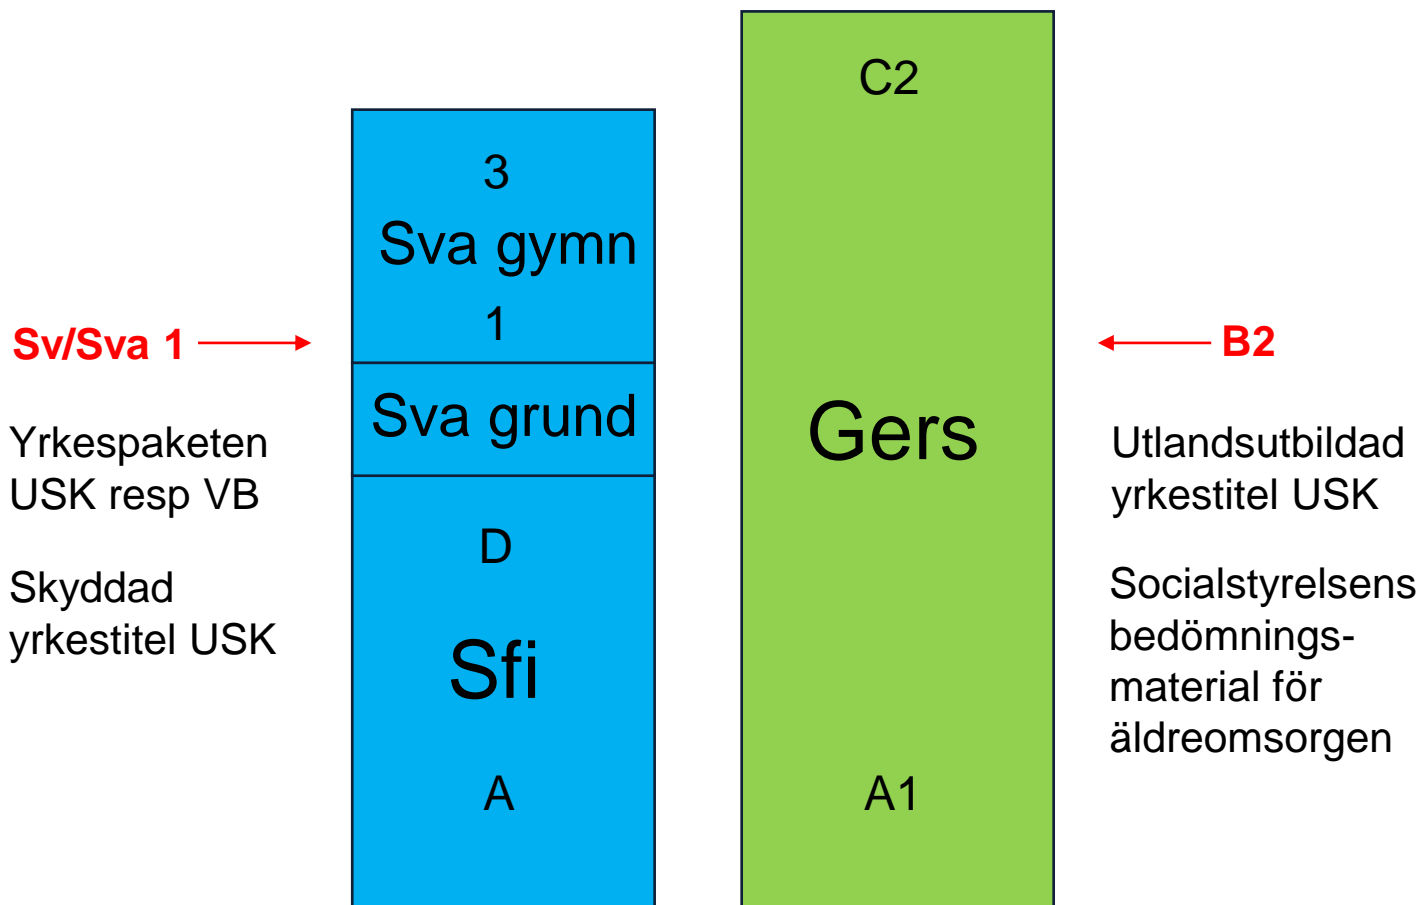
Sv/Sva 1

Yrkespaketen USK resp VB

Skyddad yrkestitel USK

3
Sva gymn
1

Sva grund

D

Sfi

A

C2

Gers

A1

B2

Utlandsutbildad yrkestitel USK

Socialstyrelsens bedömnings-material för äldreomsorgen